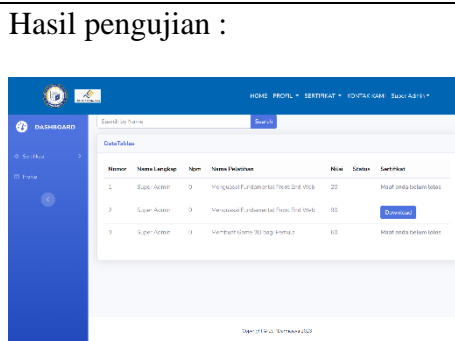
Hasil pengujian :

HOME PROFIL ▾ SERTIFIKAT ▾ KONTAK KAMI Super Admin ▾

DASHBOARD

Sertifikat

Home

Search by Name

Search

DataTables

| Nomor | Nama Lengkap | Nim | Nama Pelatihan | Nilai | Status | Sertifikat |
|---|---|---|---|---|---|---|
| 1 | Super Admin | 0 | Menguasai Fundamental Front End Web | 20 | | Maaf anda belum lolos |
| 2 | Super Admin | 0 | Menguasai Fundamental Front End Web | 80 | | Download |
| 3 | Super Admin | 0 | Membuat Game 3D bagi Pemula | 10 | | Maaf anda belum lolos |

Copyright © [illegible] 2023